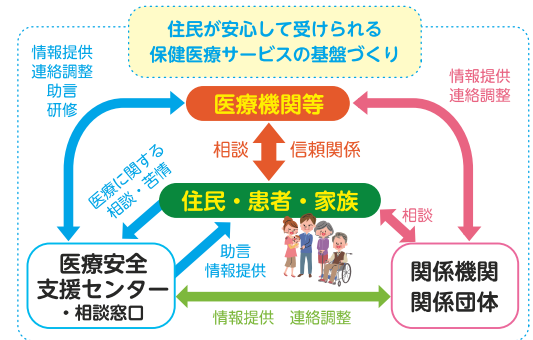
住民が安心して受けられる
保健医療サービスの基盤づくり

情報提供
連絡調整
助言
研修

情報提供
連絡調整

医療機関等

相談

信頼関係

医療に関する
相談・苦情

住民・患者・家族

相談

助言
情報提供

医療安全
支援センター
・相談窓口

関係機関
関係団体

情報提供　連絡調整